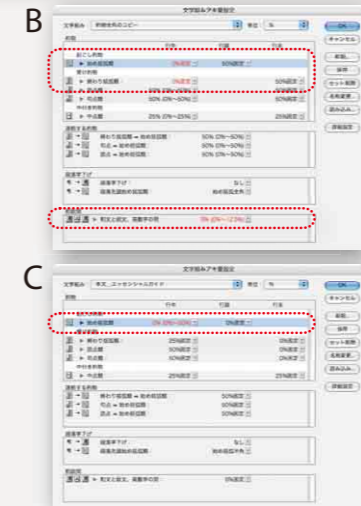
B

文字組みアキ量設定

文字組み： 約物半角のコピー

単位： %

OK

キャンセル

新規...

保存

セット削除

名前変更...

読み込み...

詳細設定

約物

行頭

始め括弧

0%固定

50%固定

行中

終わり括弧

0%固定

50%固定

読点

50%固定

句点

50% (0%〜50%)

50%固定

中点

25% (0%〜25%)

連続する約物

終わり括弧→始め括弧

50% (0%〜50%)

句点→始め括弧

50% (0%〜50%)

読点→始め括弧

50% (0%〜50%)

段落先頭

段落字下げ

なし

段落先頭始め括弧

始め括弧全角

欧文

和文と欧文、英数字の間

0% (0%〜12.5%)

C

文字組みアキ量設定

文字組み： 本文＿エッセンシャルガイド

単位： %

OK

キャンセル

新規...

保存

セット削除

名前変更...

読み込み...

詳細設定

行頭

行中

行末

約物

始め括弧

0% (0%〜50%)

0%固定

終わり括弧

25%固定

50%固定

読点

50%固定

句点

50%固定

中点

25%固定

連続する約物

終わり括弧→始め括弧

50%固定

句点→始め括弧

50%固定

読点→始め括弧

50%固定

段落先頭

段落字下げ

なし

段落先頭始め括弧

始め括弧全角

和欧間

和文と欧文、英数字の間

0%固定